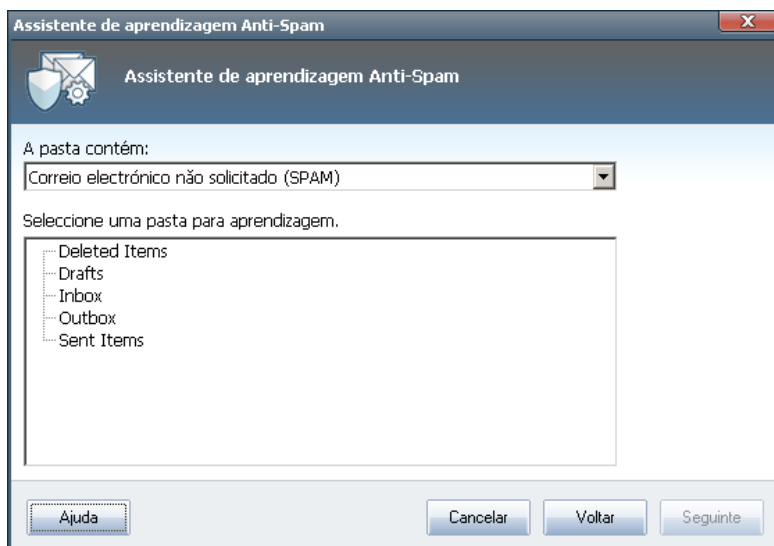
Assistente de aprendizagem Anti-Spam

Assistente de aprendizagem Anti-Spam

A pasta contém:

Correio electrónico não solicitado (SPAM)

Seleccione uma pasta para aprendizagem.

Deleted Items
Drafts
Inbox
Outbox
Sent Items

Ajuda

Cancelar

Voltar

Seguinte